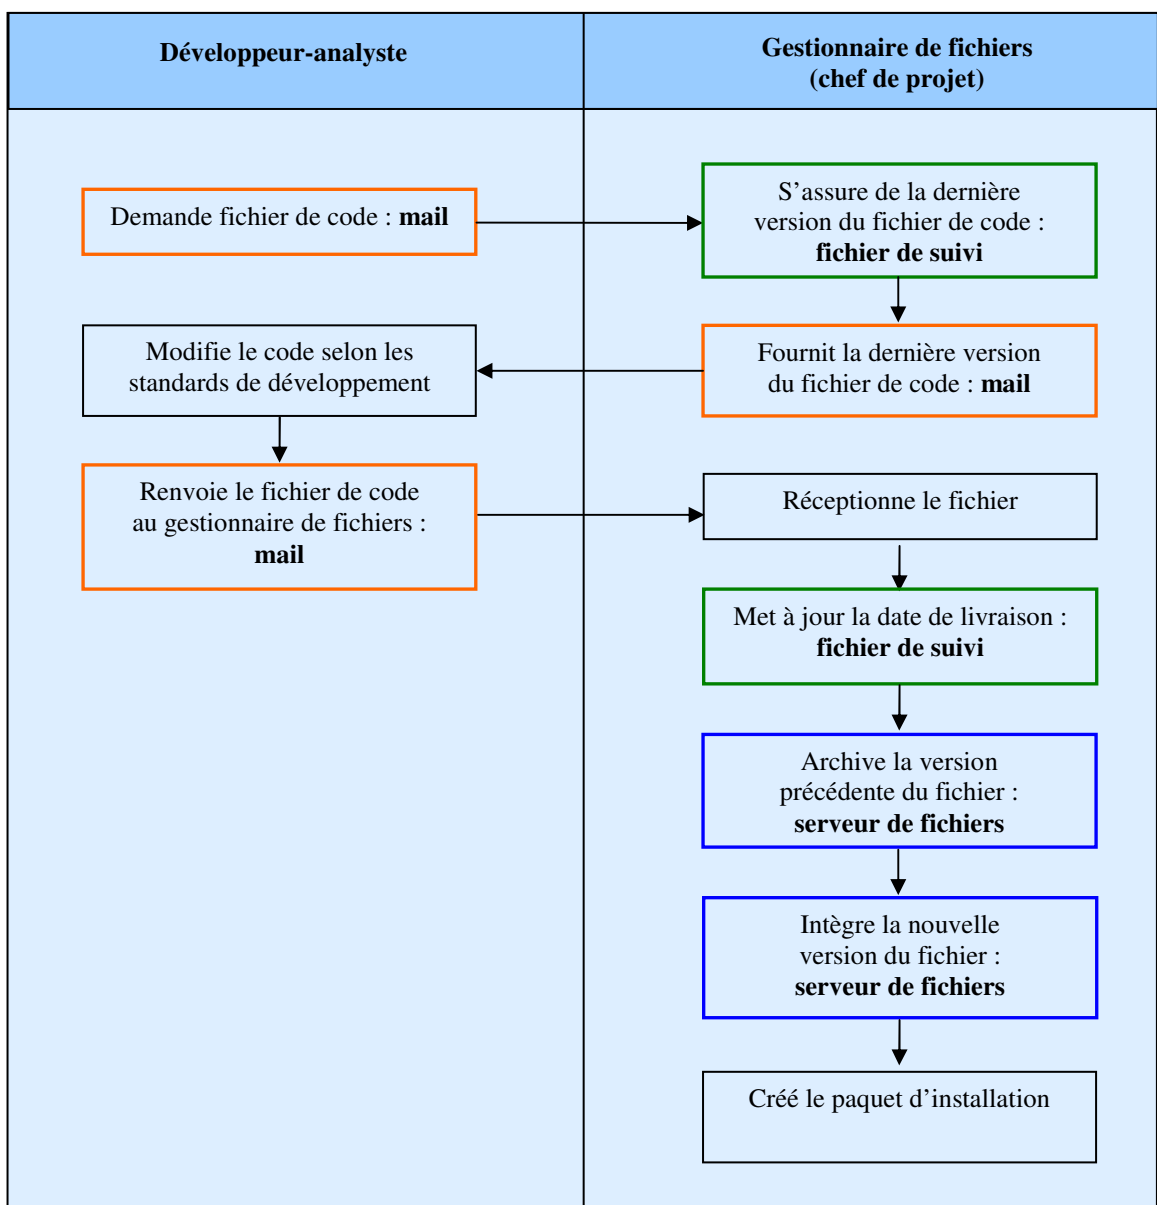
| Développeur-analyste | Gestionnaire de fichiers (chef de projet) |
|---|---|

Demande fichier de code : **mail**

S’assure de la dernière version du fichier de code : **fichier de suivi**

Fournit la dernière version du fichier de code : **mail**

Modifie le code selon les standards de développement

Renvoie le fichier de code au gestionnaire de fichiers : **mail**

Réceptionne le fichier

Met à jour la date de livraison : **fichier de suivi**

Archive la version précédente du fichier : **serveur de fichiers**

Intègre la nouvelle version du fichier : **serveur de fichiers**

Créé le paquet d’installation